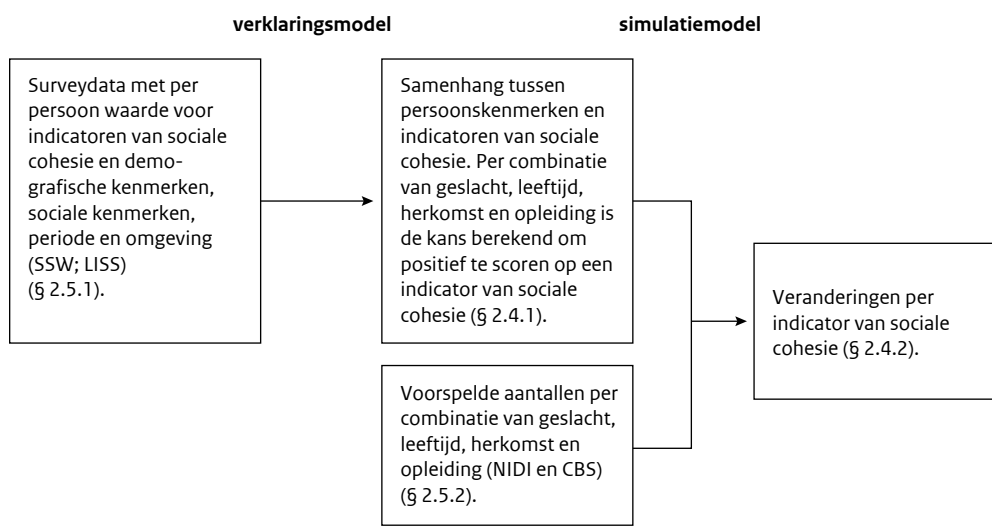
verklaringsmodel

simulatiemodel

Surveydata met per persoon waarde voor indicatoren van sociale cohesie en demografische kenmerken, sociale kenmerken, periode en omgeving (SSW; LISS) (§ 2.5.1).

Samenhang tussen persoonskenmerken en indicatoren van sociale cohesie. Per combinatie van geslacht, leeftijd, herkomst en opleiding is de kans berekend om positief te scoren op een indicator van sociale cohesie (§ 2.4.1).

Voorspelde aantallen per combinatie van geslacht, leeftijd, herkomst en opleiding (NIDI en CBS) (§ 2.5.2).

Veranderingen per indicator van sociale cohesie (§ 2.4.2).